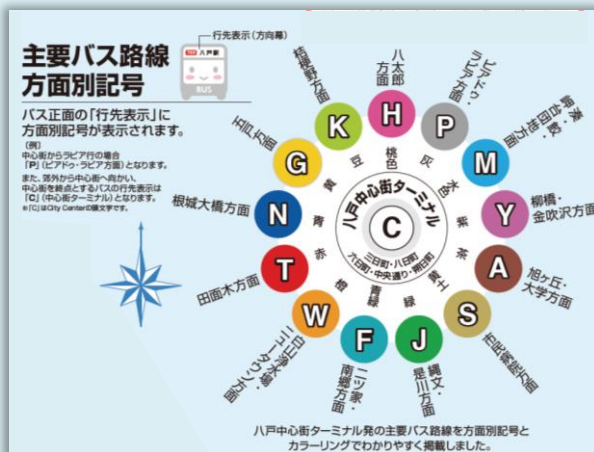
主要バス路線
方面別記号

行先表示（方向幕）
八戸駅
BUS

バス正面の「行先表示」に方面別記号が表示されます。

（例）
中心街からラピア行の場合
「P」（ピアドゥ・ラピア方面）となります。
また、郊外から中心街へ向かい、中心街を終点とするバスの行先表示は「C」（中心街ターミナル）となります。
※「C」はCity Centerの頭文字です。

八戸中心街ターミナル
C
三日町・八日町
六日町・中央通り・朔日町

H
八太郎方面
桃色

P
ピアドゥ・ラピア方面
灰

M
湊・白銀・鮫方面
水色

Y
柳橋・金吹沢方面
紫

A
旭ケ丘・大学方面
茶

S
田面木・総合病院方面
黄土

J
縄文・是川方面
緑

F
二ツ家・南郷方面
青緑

W
白山台・ニュータウン方面
橙

T
田面木方面
赤

N
根城大橋方面
青

G
工業港方面
黄

K
桔梗野方面
豆

八戸中心街ターミナル発の主要バス路線を方面別記号とカラーリングでわかりやすく掲載しました。